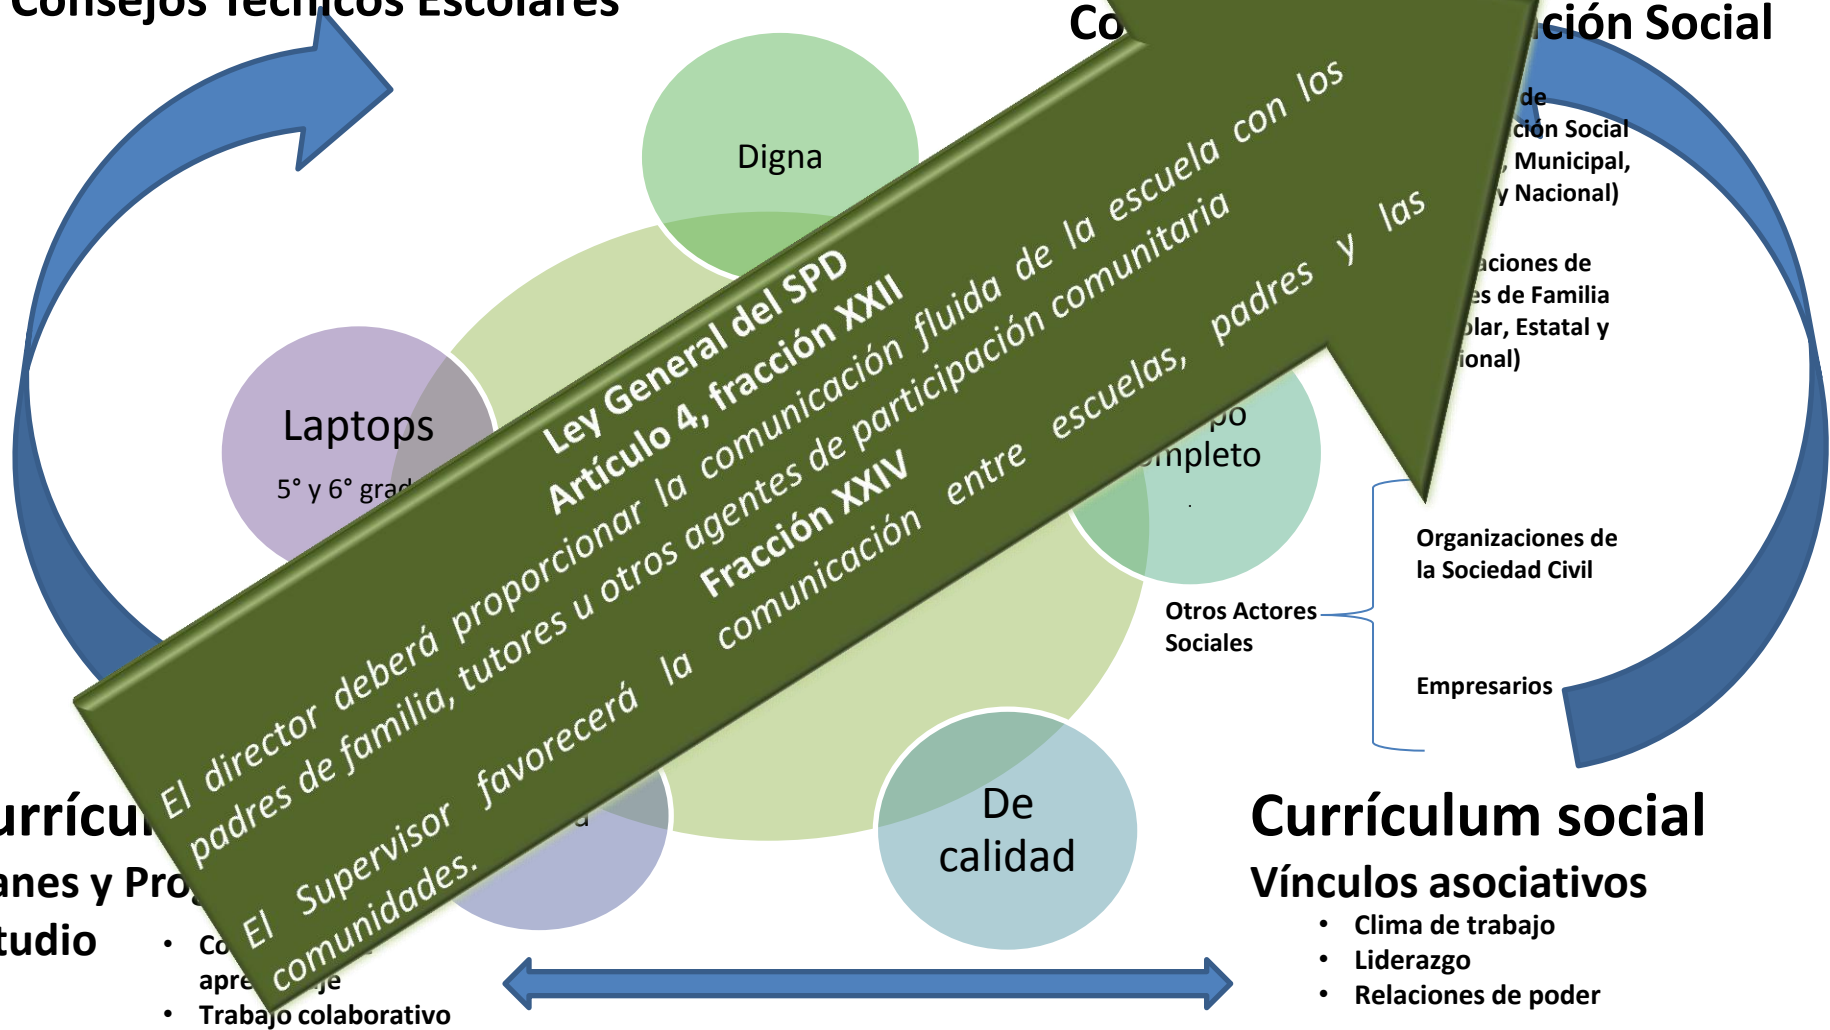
Consejos Técnicos Escolares

Co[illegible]ción Social

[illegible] de
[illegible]ción Social
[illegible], Municipal,
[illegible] y Nacional)

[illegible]aciones de
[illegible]es de Familia
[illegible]olar, Estatal y
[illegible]ional)

Digna

Laptops
5° y 6° grad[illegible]

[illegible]po
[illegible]mpleto

Ley General del SPD
Artículo 4, fracción XXII
El director deberá proporcionar la comunicación fluida de la escuela con los padres de familia, tutores u otros agentes de participación comunitaria
Fracción XXIV
El Supervisor favorecerá la comunicación entre escuelas, padres y las comunidades.

Organizaciones de la Sociedad Civil

Otros Actores Sociales

Empresarios

De calidad

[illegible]urrícul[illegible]
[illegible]anes y Pro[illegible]
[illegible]tudio

• Co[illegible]
apre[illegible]je
• Trabajo colaborativo

Currículum social
Vínculos asociativos
• Clima de trabajo
• Liderazgo
• Relaciones de poder